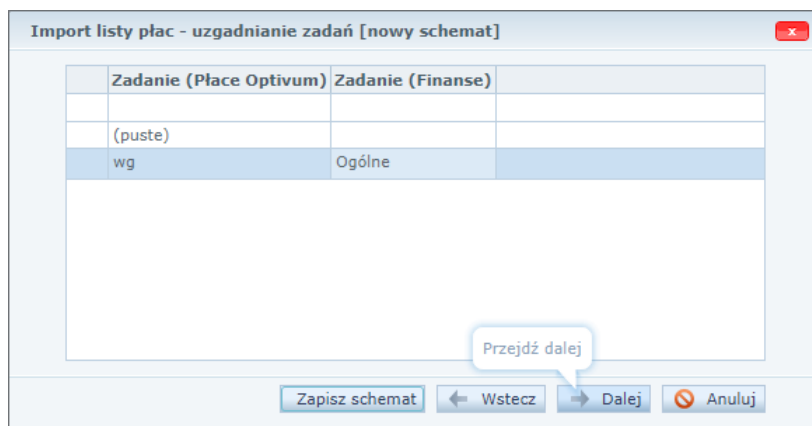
Import listy płac - uzgadnianie zadań [nowy schemat]

x

| | Zadanie (Płace Optivum) | Zadanie (Finanse) | |
|---|---|---|---|
| | | | |
| | (puste) | | |
| | wg | Ogólne | |

Przejdź dalej

Zapisz schemat

Wstecz

Dalej

Anuluj